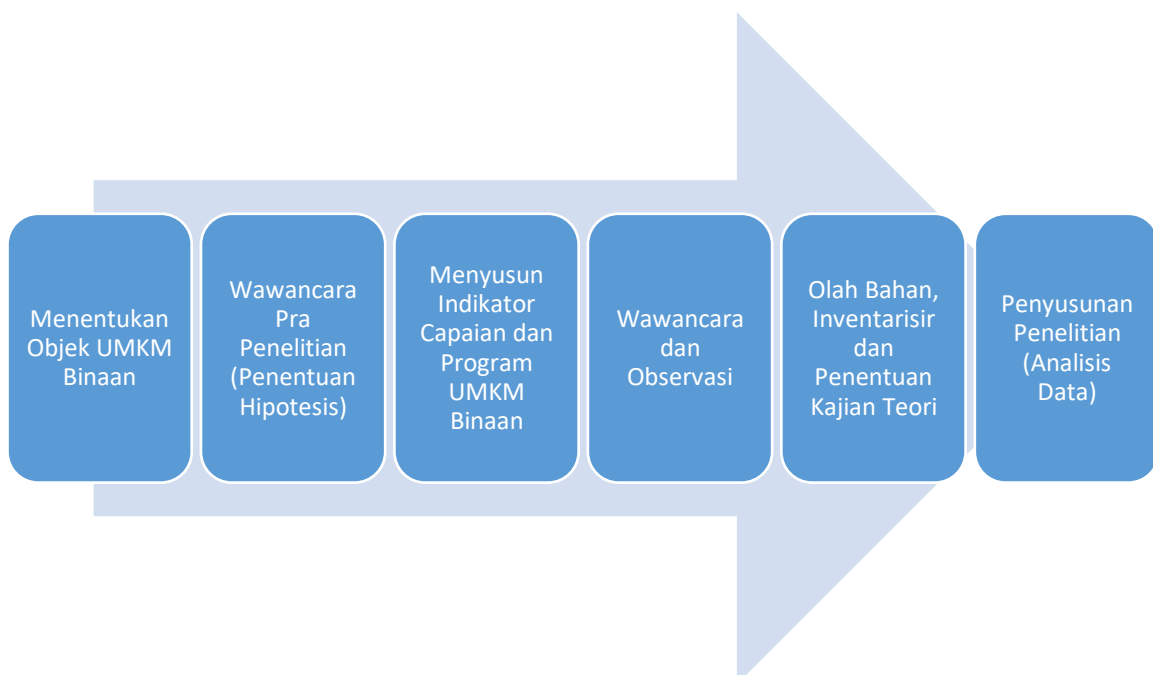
Menentukan Objek UMKM Binaan

Wawancara Pra Penelitian (Penentuan Hipotesis)

Menyusun Indikator Capaian dan Program UMKM Binaan

Wawancara dan Observasi

Olah Bahan, Inventarisir dan Penentuan Kajian Teori

Penyusunan Penelitian (Analisis Data)